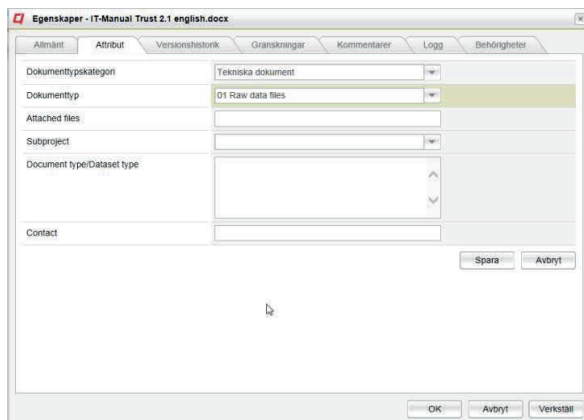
Egenskaper - IT-Manual Trust 2.1 english.docx

Allmänt | Attribut | Versionshistorik | Granskningar | Kommentarer | Logg | Behörigheter

| | |
|---|---|
| Dokumenttypskategori | Tekniska dokument |
| Dokumenttyp | 01 Raw data files |
| Attached files | |
| Subproject | |
| Document type/Dataset type | |
| Contact | |

Spara Avbryt

OK Avbryt Verkställ